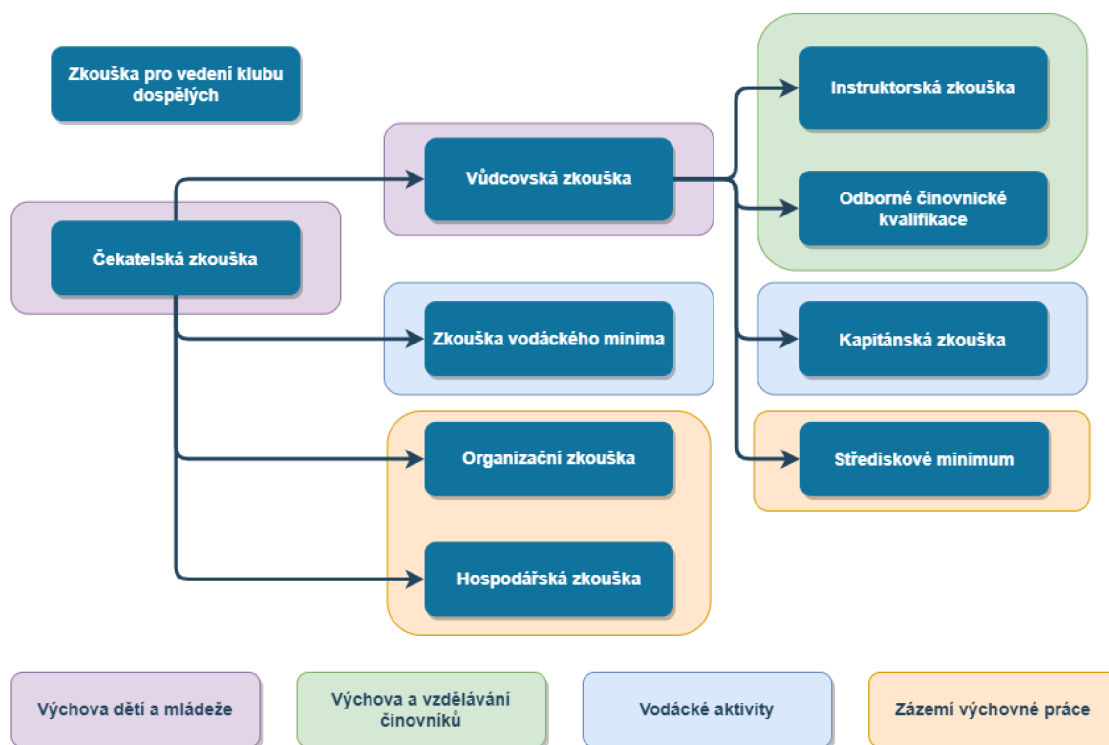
Zkouška pro vedení klubu dospělých

Vůdcovská zkouška

Instruktorská zkouška

Odborné činovnické kvalifikace

Čekatelská zkouška

Zkouška vodáckého minima

Kapitánská zkouška

Organizační zkouška

Střediskové minimum

Hospodářská zkouška

Výchova dětí a mládeže

Výchova a vzdělávání činovníků

Vodácké aktivity

Zázemí výchovné práce